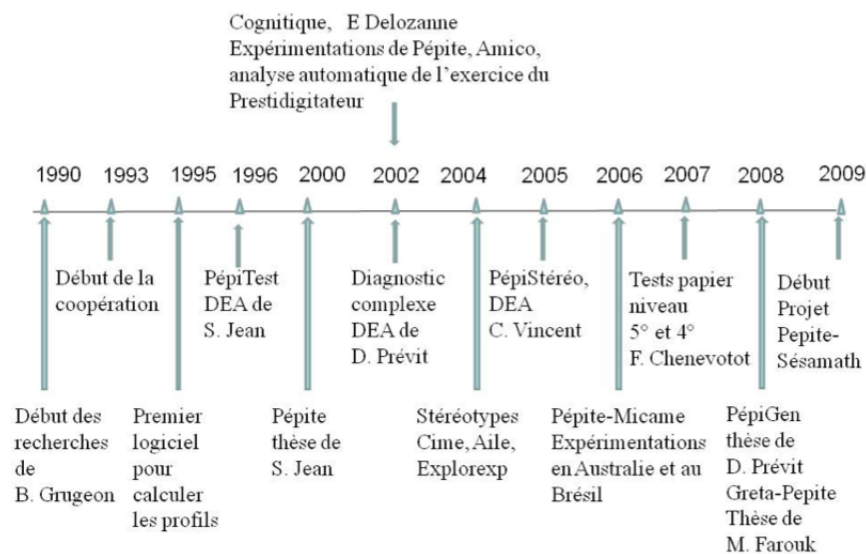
Cognitique, E Delozanne
Expérimentations de Pépite, Amico, analyse automatique de l'exercice du Prestidigitateur

1990 1993 1995 1996 2000 2002 2004 2005 2006 2007 2008 2009

Début de la coopération

PépiTest DEA de S. Jean

Diagnostic complexe DEA de D. Prévit

PépiStéréo, DEA C. Vincent

Tests papier niveau 5° et 4° F. Chenevotot

Début Projet Pepite-Sésamath

Début des recherches de B. Grugeon

Premier logiciel pour calculer les profils

Pépite thèse de S. Jean

Stéréotypes Cime, Aile, Explorexp

Pépite-Micame Expérimentations en Australie et au Brésil

PépiGen thèse de D. Prévit Greta-Pepite Thèse de M. Farouk